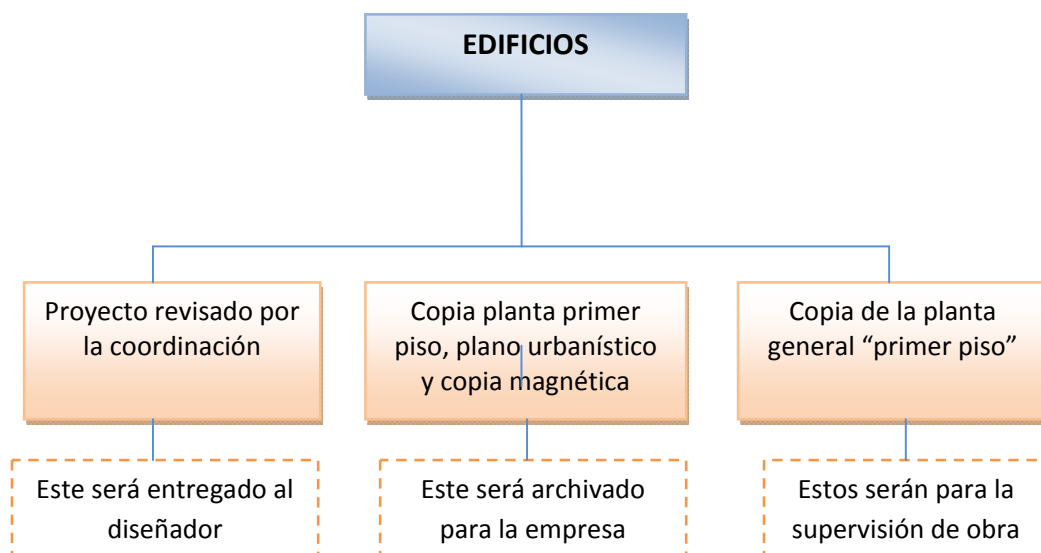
EDIFICIOS

Proyecto revisado por la coordinación

Copia planta primer piso, plano urbanístico y copia magnética

Copia de la planta general “primer piso”

Este será entregado al diseñador

Este será archivado para la empresa

Estos serán para la supervisión de obra